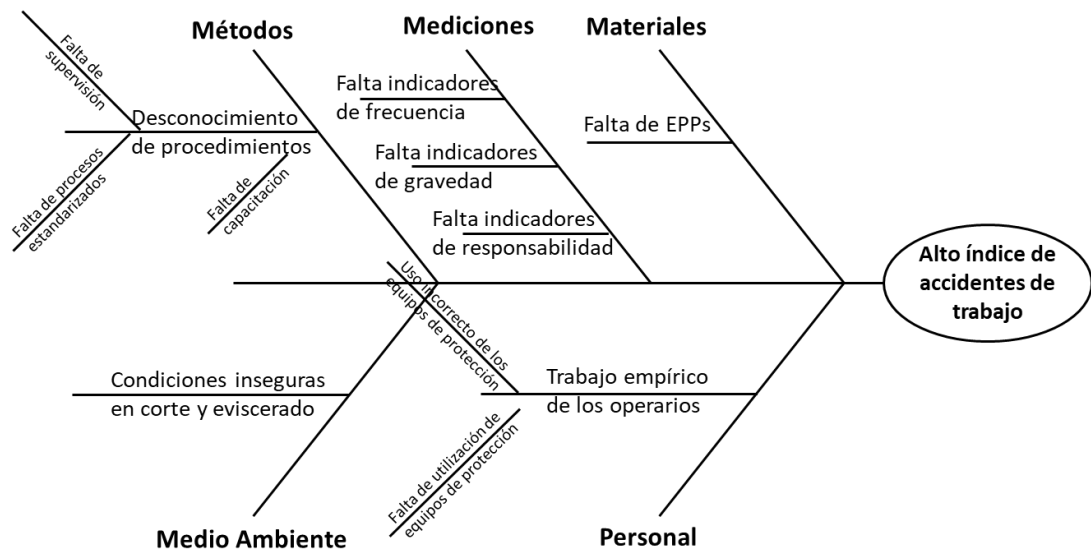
Métodos

Mediciones

Materiales

Falta de supervisión

Desconocimiento de procedimientos

Falta de procesos estandarizados

Falta de capacitación

Falta indicadores de frecuencia

Falta indicadores de gravedad

Falta indicadores de responsabilidad

Falta de EPPs

Alto índice de accidentes de trabajo

Uso incorrecto de los equipos de protección

Condiciones inseguras en corte y eviscerado

Trabajo empírico de los operarios

Falta de utilización de equipos de protección

Medio Ambiente

Personal